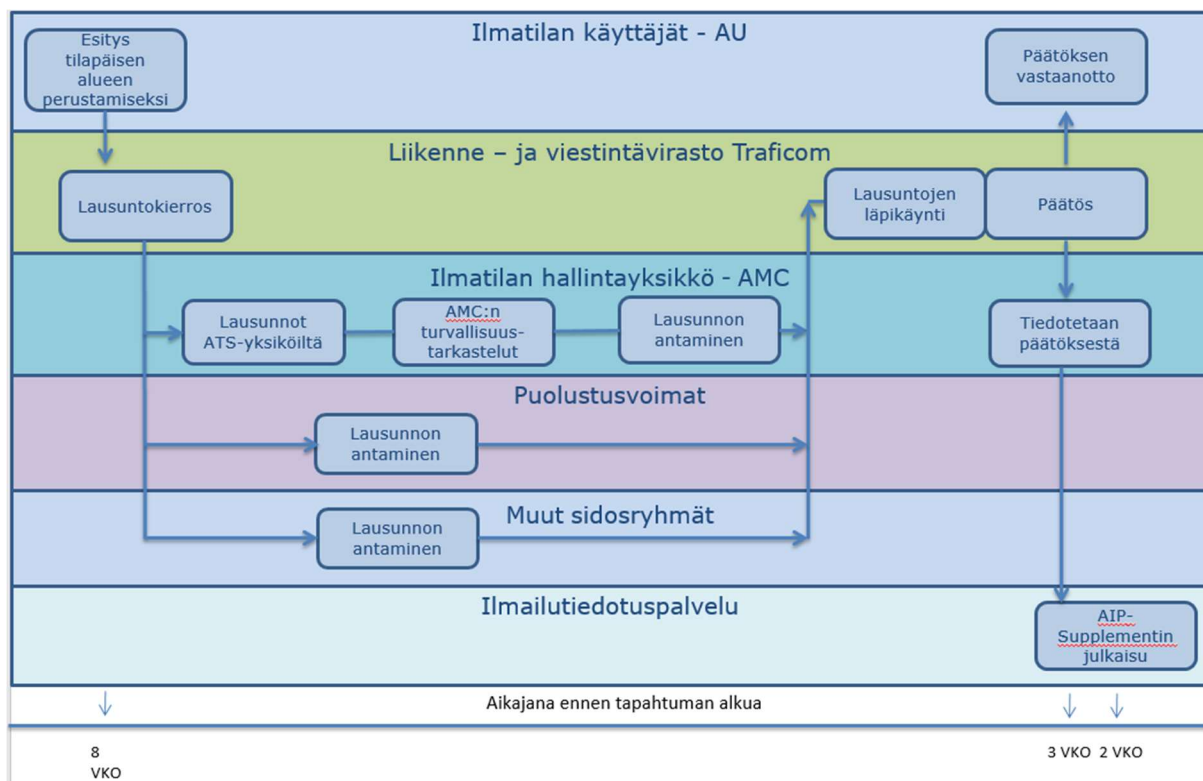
Ilmatilan käyttäjät - AU

Esitys tilapäisen alueen perustamiseksi

Päätöksen vastaanotto

Liikenne – ja viestintävirasto Traficom

Lausuntokierros

Lausuntojen läpikäynti

Päätös

Ilmatilan hallintayksikkö - AMC

Lausunnot ATS-yksiköiltä

AMC:n turvallisuustarkastelut

Lausunnon antaminen

Tiedotetaan päätöksestä

Puolustusvoimat

Lausunnon antaminen

Muut sidosryhmät

Lausunnon antaminen

Ilmailutiedotuspalvelu

AIP-Supplementin julkaisu

Aikajana ennen tapahtuman alkua

8 VKO

3 VKO 2 VKO